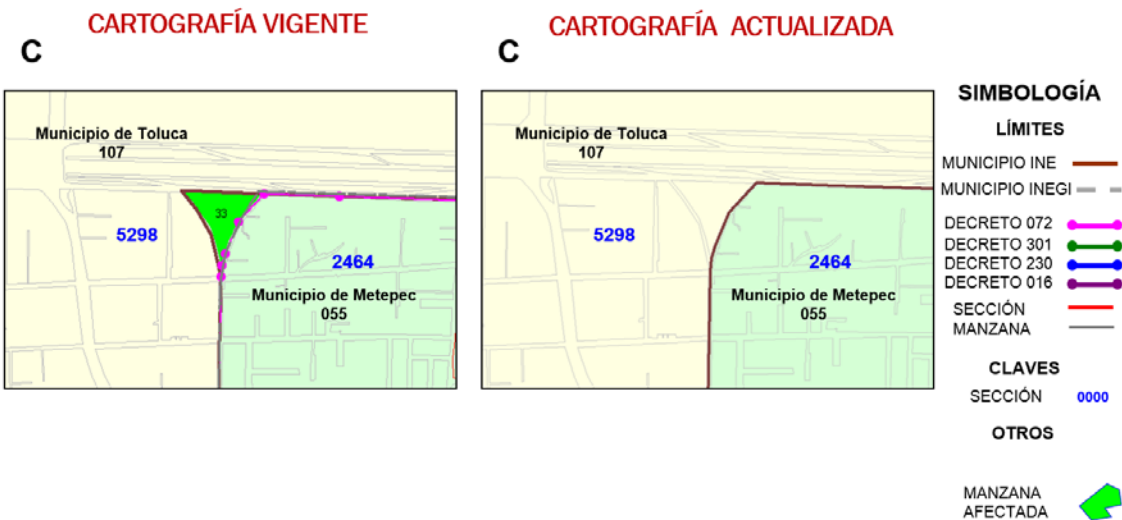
CARTOGRAFÍA VIGENTE

C

Municipio de Toluca
107

5298

33

2464

Municipio de Metepec
055

CARTOGRAFÍA ACTUALIZADA

C

Municipio de Toluca
107

5298

2464

Municipio de Metepec
055

SIMBOLOGÍA

LÍMITES

MUNICIPIO INE

MUNICIPIO INEGI

DECRETO 072

DECRETO 301

DECRETO 230

DECRETO 016

SECCIÓN

MANZANA

CLAVES

SECCIÓN 0000

OTROS

MANZANA AFECTADA